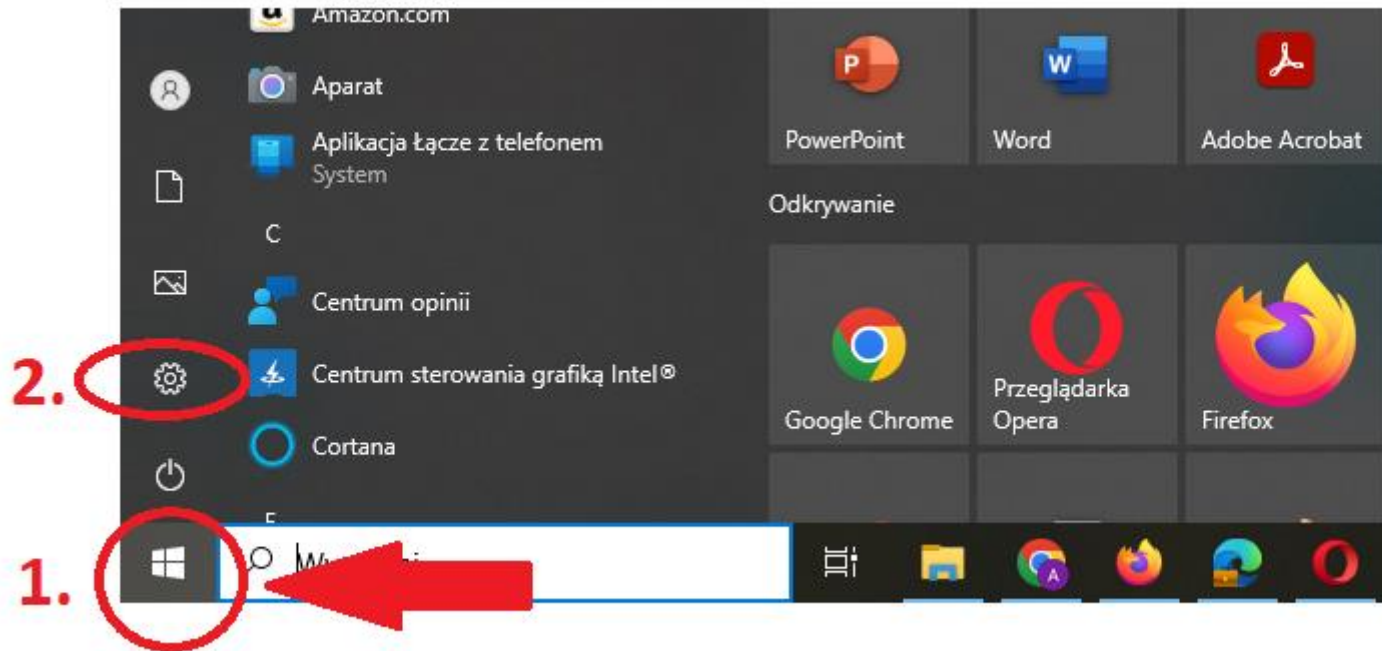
Amazon.com

Aparat

Aplikacja Łącze z telefonem
System

C

Centrum opinii

Centrum sterowania grafiką Intel®

Cortana

PowerPoint

Word

Adobe Acrobat

Odkrywanie

Google Chrome

Przeglądarka Opera

Firefox

2.

1.

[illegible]